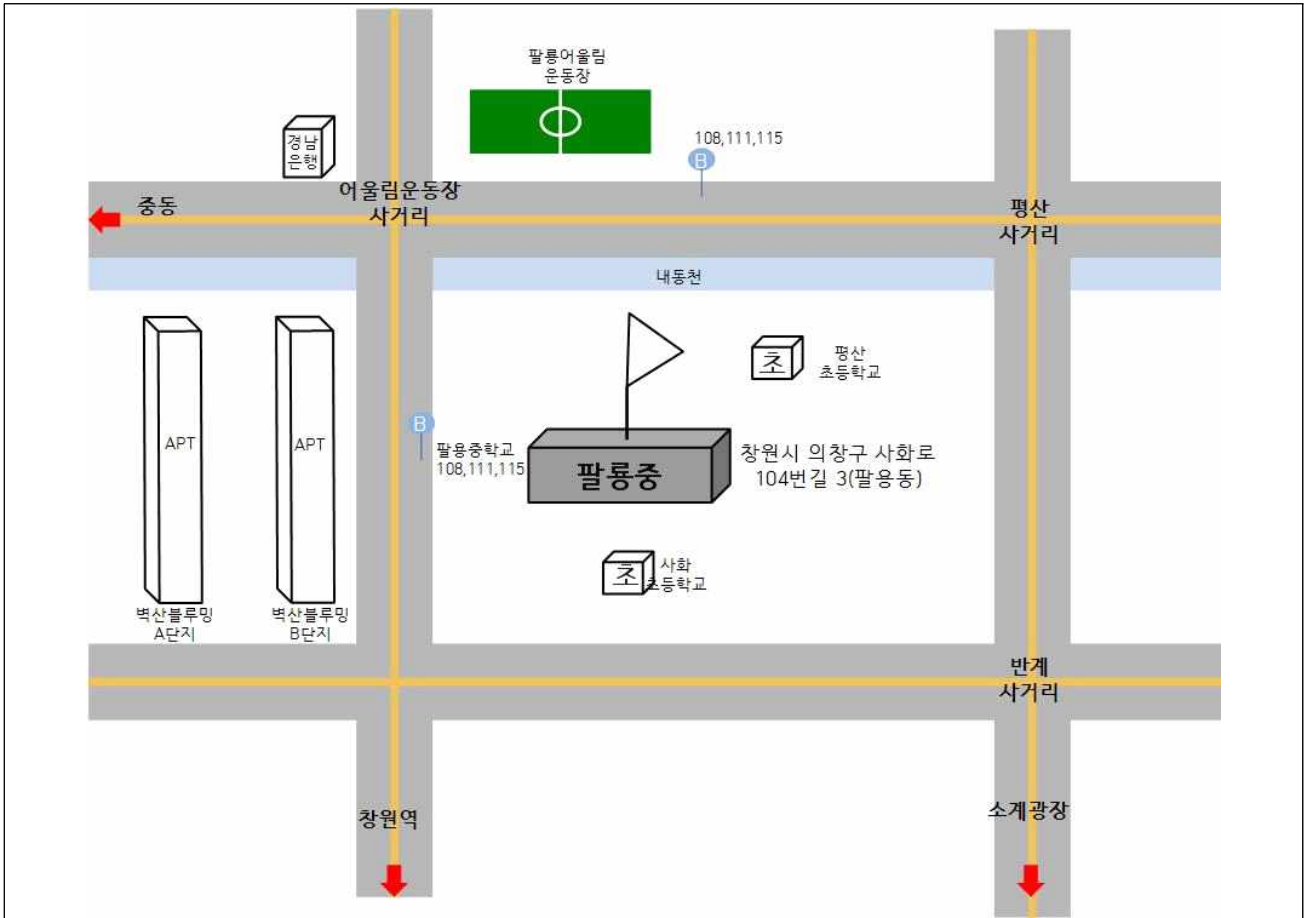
팔룡어울림
운동장

108,111,115

B

경남
은행

중동

어울림운동장
사거리

평산
사거리

내동천

초

평산
초등학교

APT

APT

B

팔용중학교
108,111,115

팔룡중

창원시 의창구 사화로
104번길 3(팔용동)

초

사화
초등학교

벽산블루밍
A단지

벽산블루밍
B단지

반계
사거리

창원역

소계광장